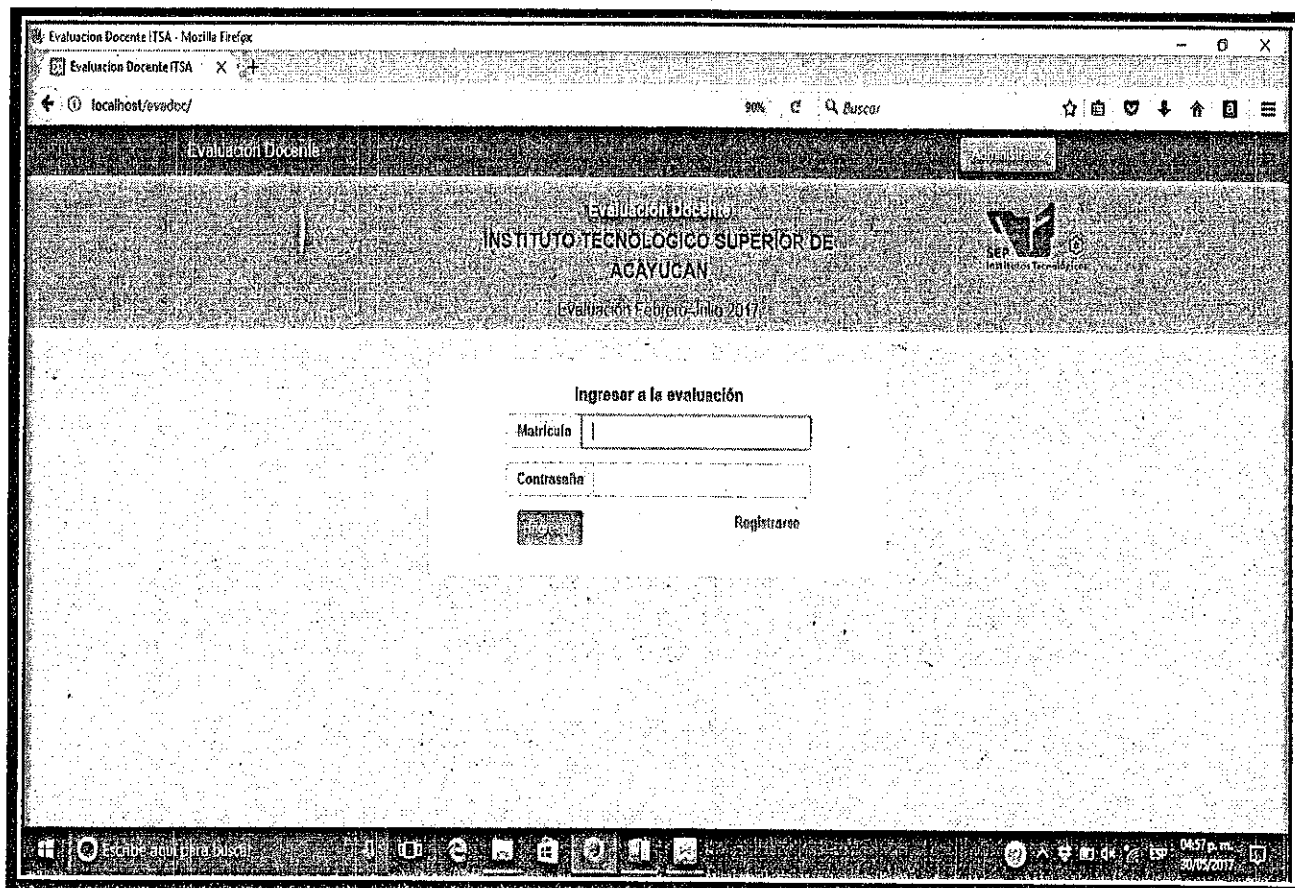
Evaluacion Docente ITSA - Mozilla Firefox

Evaluacion Docente ITSA

localhost/evadoc/

90%

Buscar

Evaluación Docente

Administrador

Evaluación Docente
INSTITUTO TECNOLÓGICO SUPERIOR DE ACAYUCAN

Evaluación Febrero-Julio 2017

SEP
Institutos Tecnológicos

Ingresar a la evaluación

Matrícula

Contraseña

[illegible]

Registrarse

Escribe aquí para buscar

ESP

04:57 p. m.
30/05/2017